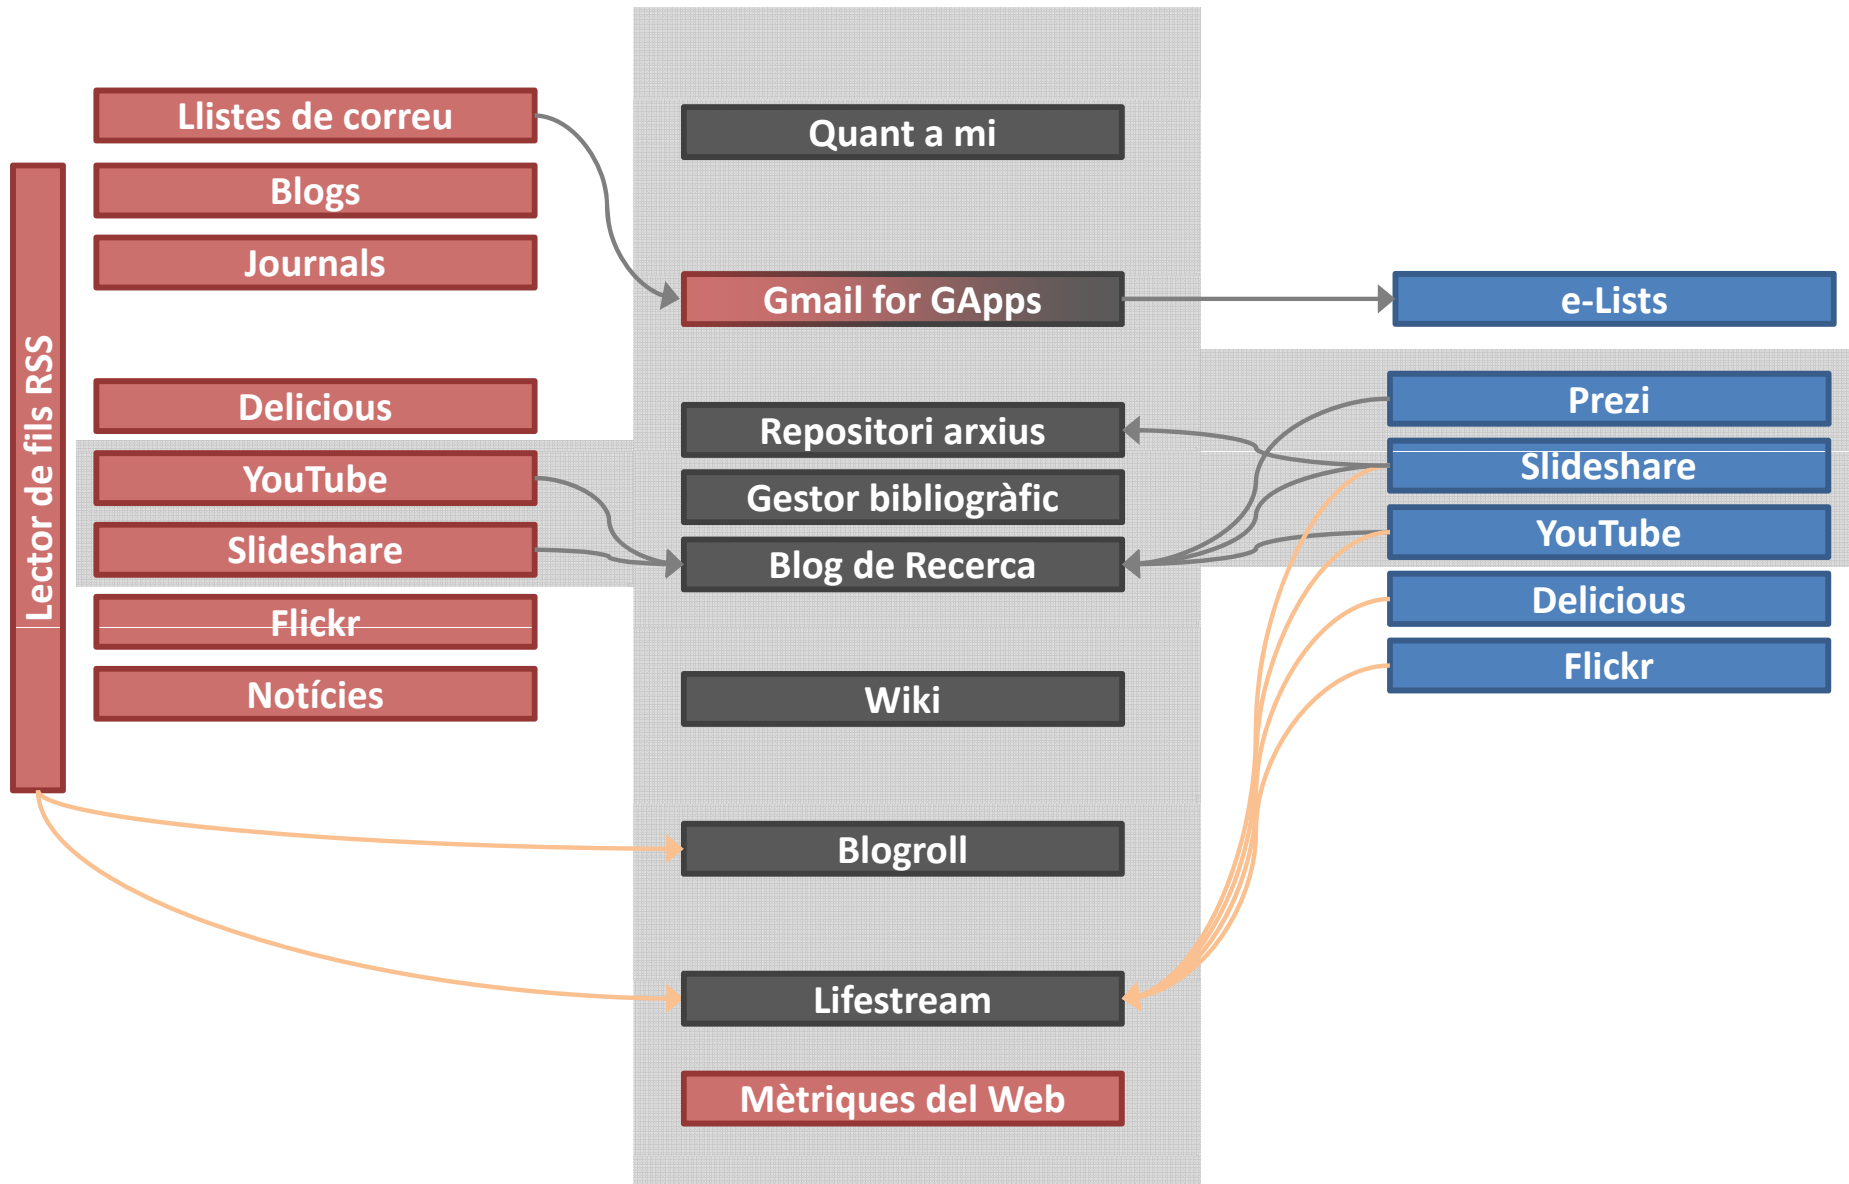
Lector de fils RSS

Llistes de correu

Blogs

Journals

Delicious

YouTube

Slideshare

Flickr

Notícies

Quant a mi

Gmail for GApps

Repositori arxius

Gestor bibliogràfic

Blog de Recerca

Wiki

Blogroll

Lifestream

Mètriques del Web

e-Lists

Prezi

Slideshare

YouTube

Delicious

Flickr